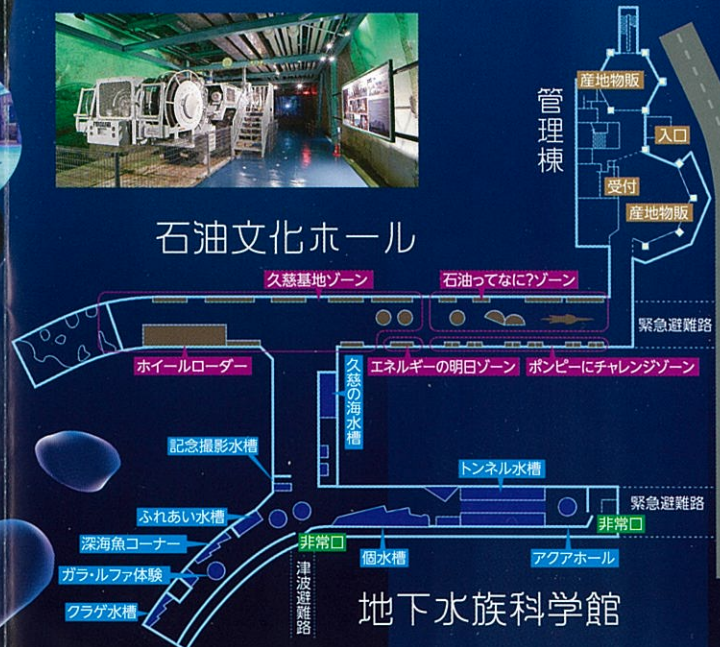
管理棟

産地物販

入口

受付

産地物販

石油文化ホール

久慈基地ゾーン

石油ってなに?ゾーン

緊急避難路

ホイールローダー

エネルギーの明日ゾーン

ポンピーにチャレンジゾーン

久慈の海水槽

記念撮影水槽

トンネル水槽

緊急避難路

ふれあい水槽

非常口

深海魚コーナー

非常口

個水槽

アクアホール

ガラ・ルファ体験

津波避難路

クラゲ水槽

地下水族科学館